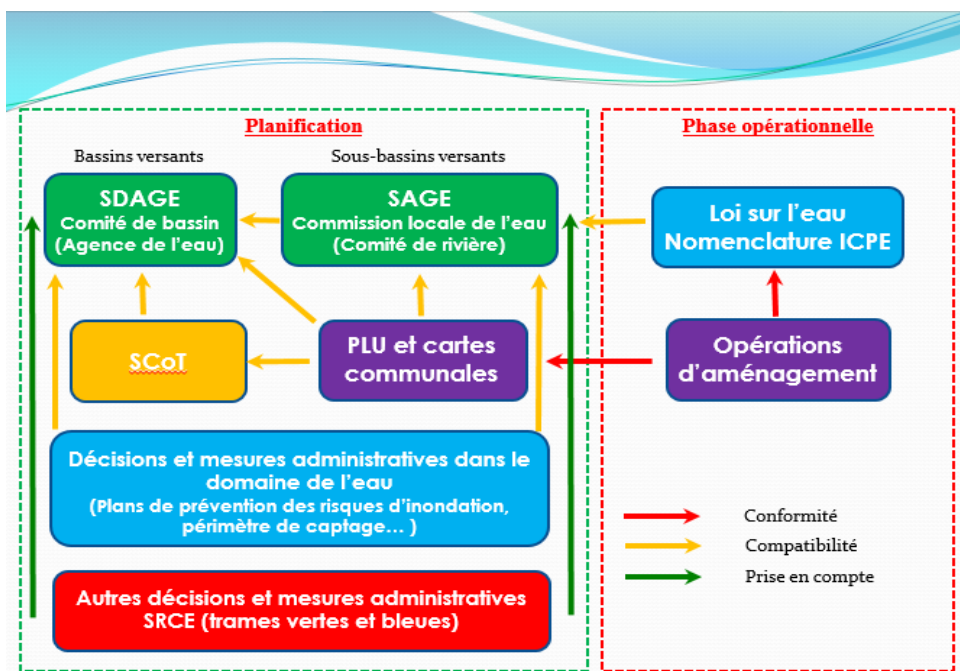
Planification

Bassins versants

Sous-bassins versants

SDAGE
Comité de bassin
(Agence de l'eau)

SAGE
Commission locale de l'eau
(Comité de rivière)

SCoT

PLU et cartes communales

Décisions et mesures administratives dans le domaine de l'eau
(Plans de prévention des risques d'inondation, périmètre de captage… )

Autres décisions et mesures administratives
SRCE (trames vertes et bleues)

Phase opérationnelle

Loi sur l'eau
Nomenclature ICPE

Opérations d'aménagement

Conformité
Compatibilité
Prise en compte